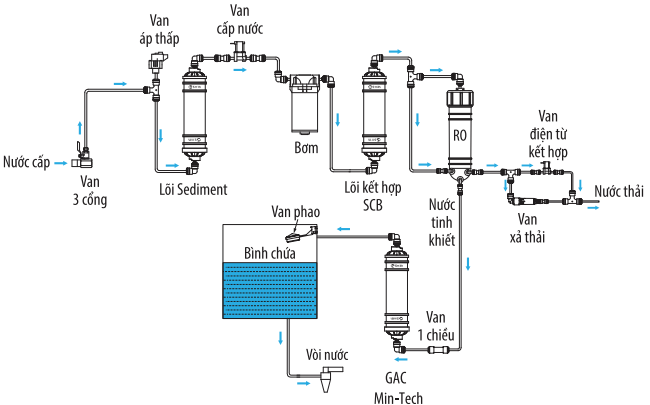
Van áp thấp

Van cấp nước

Nước cấp

Van 3 cổng

Lõi Sediment

Bơm

Lõi kết hợp SCB

RO

Van điện từ kết hợp

Nước thải

Van xả thải

Nước tinh khiết

Van phao

Bình chứa

Vòi nước

Van 1 chiều

GAC Min-Tech